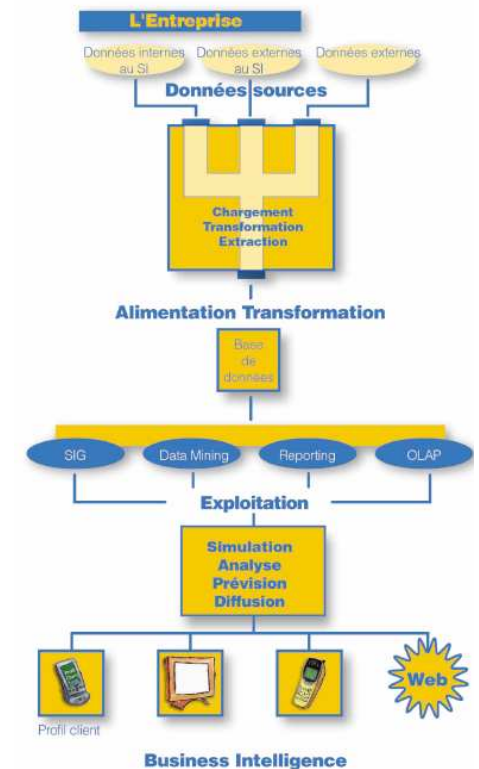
L'Entreprise

Données internes au SI

Données externes au SI

Données externes

Données sources

Chargement
Transformation
Extraction

Alimentation Transformation

Base de données

SIG

Data Mining

Reporting

OLAP

Exploitation

Simulation
Analyse
Prévision
Diffusion

Web

Profil client

Business Intelligence